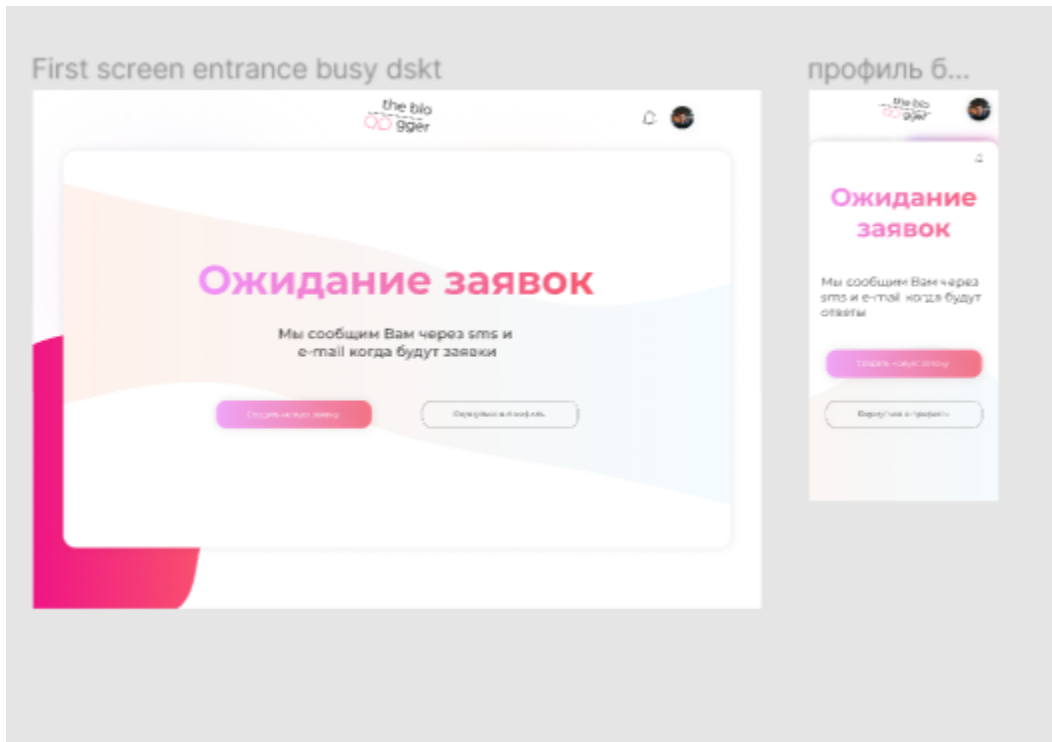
First screen entrance busy dskt

the blo gger

Ожидание заявок

Мы сообщим Вам через sms и e-mail когда будут заявки

Создать новую заявку

Вернуться в профиль

профиль б...

the blo gger

Ожидание заявок

Мы сообщим Вам через sms и e-mail когда будут ответы

Создать новую заявку

Вернуться в профиль